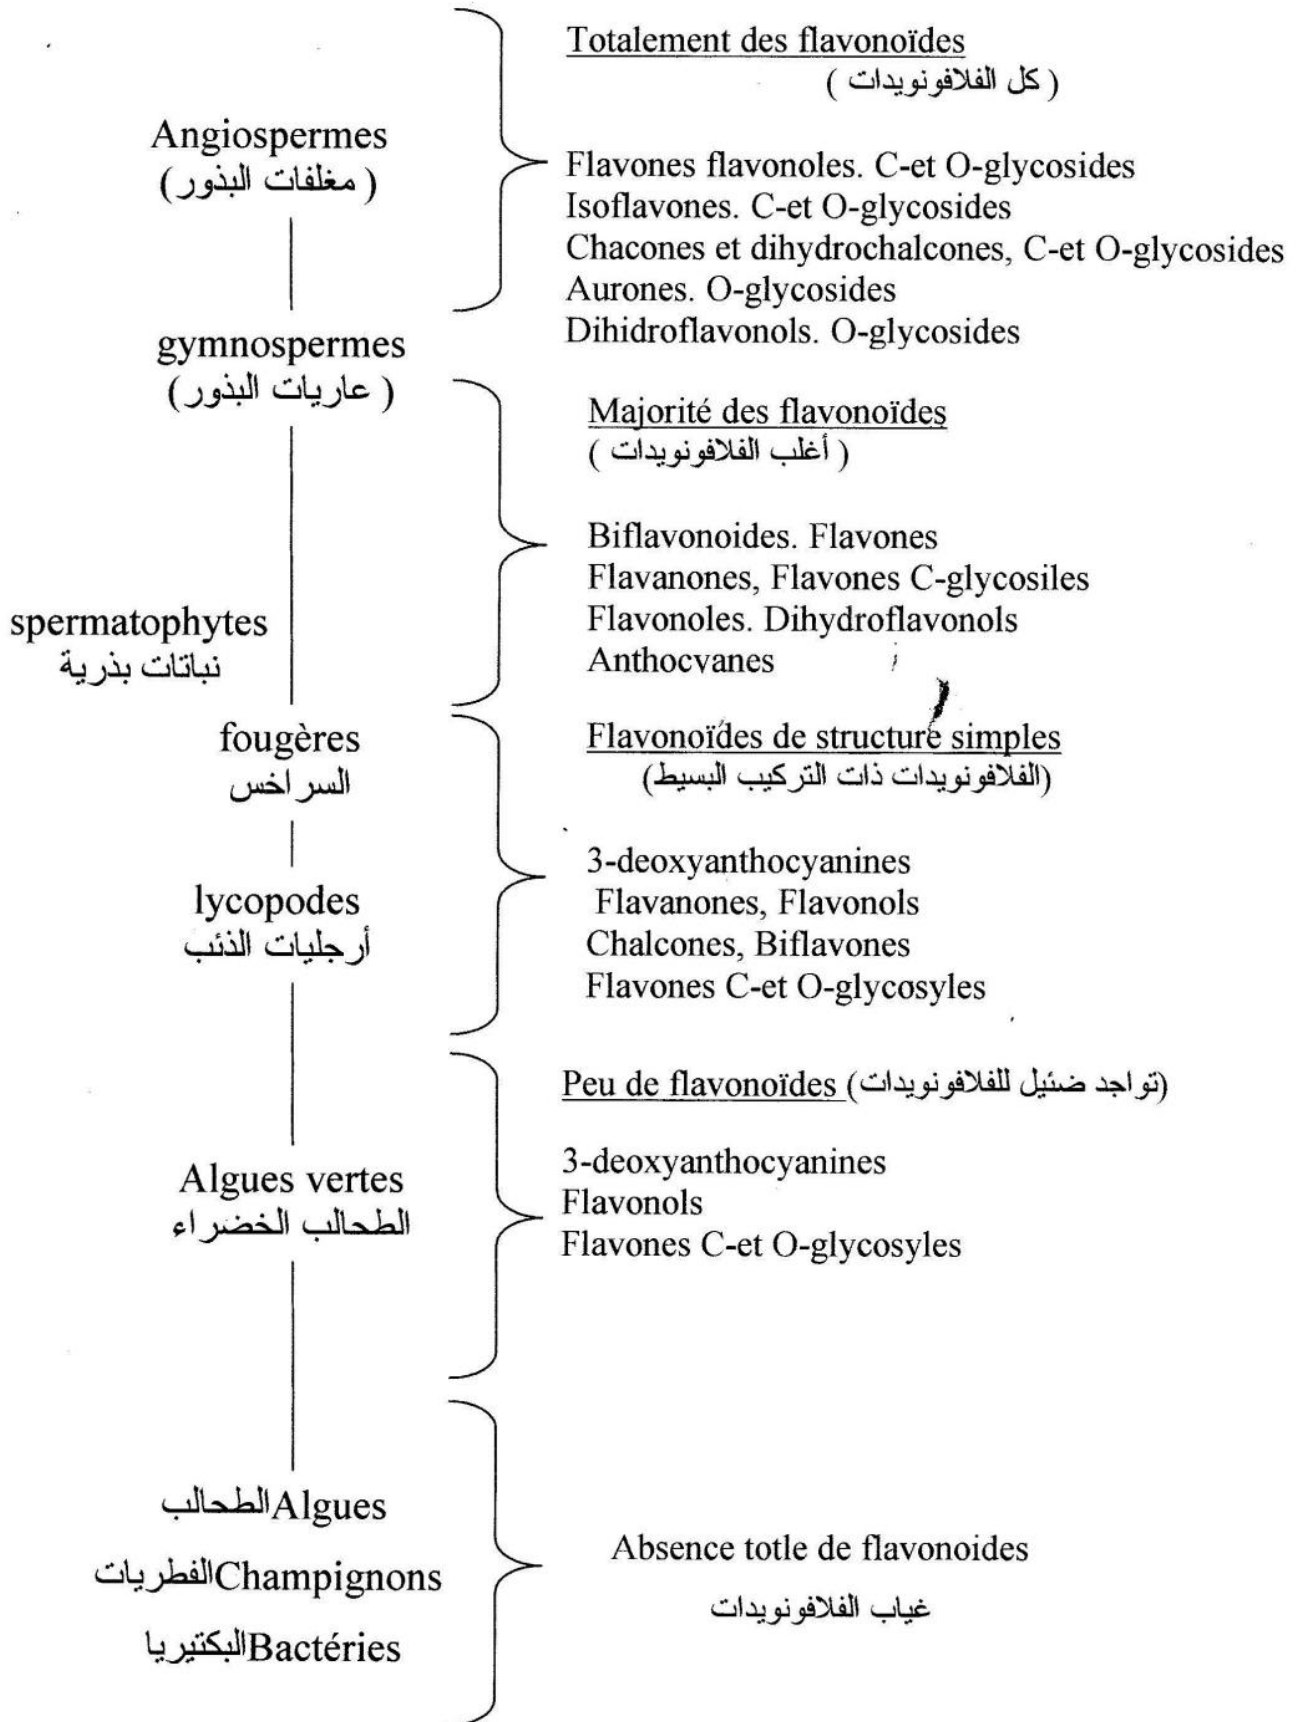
Angiospermes
( مغلفات البذور)

gymnospermes
( عاريات البذور)

spermatophytes
نباتات بذرية

fougères
السراخس

lycopodes
أرجليات الذئب

Algues vertes
الطحالب الخضراء

Algues الطحالب

Champignons الفطريات

Bactéries البكتيريا

Totalement des flavonoïdes
( كل الفلافونويدات )

Flavones flavonoles. C-et O-glycosides
Isoflavones. C-et O-glycosides
Chacones et dihydrochalcones, C-et O-glycosides
Aurones. O-glycosides
Dihidroflavonols. O-glycosides

Majorité des flavonoïdes
( أغلب الفلافونويدات )

Biflavonoides. Flavones
Flavanones, Flavones C-glycosiles
Flavonoles. Dihydroflavonols
Anthocvanes

Flavonoïdes de structure simples
(الفلافونويدات ذات التركيب البسيط)

3-deoxyanthocyanines
Flavanones, Flavonols
Chalcones, Biflavones
Flavones C-et O-glycosyles

Peu de flavonoïdes (تواجد ضئيل للفلافونويدات)

3-deoxyanthocyanines
Flavonols
Flavones C-et O-glycosyles

Absence totle de flavonoides
غياب الفلافونويدات